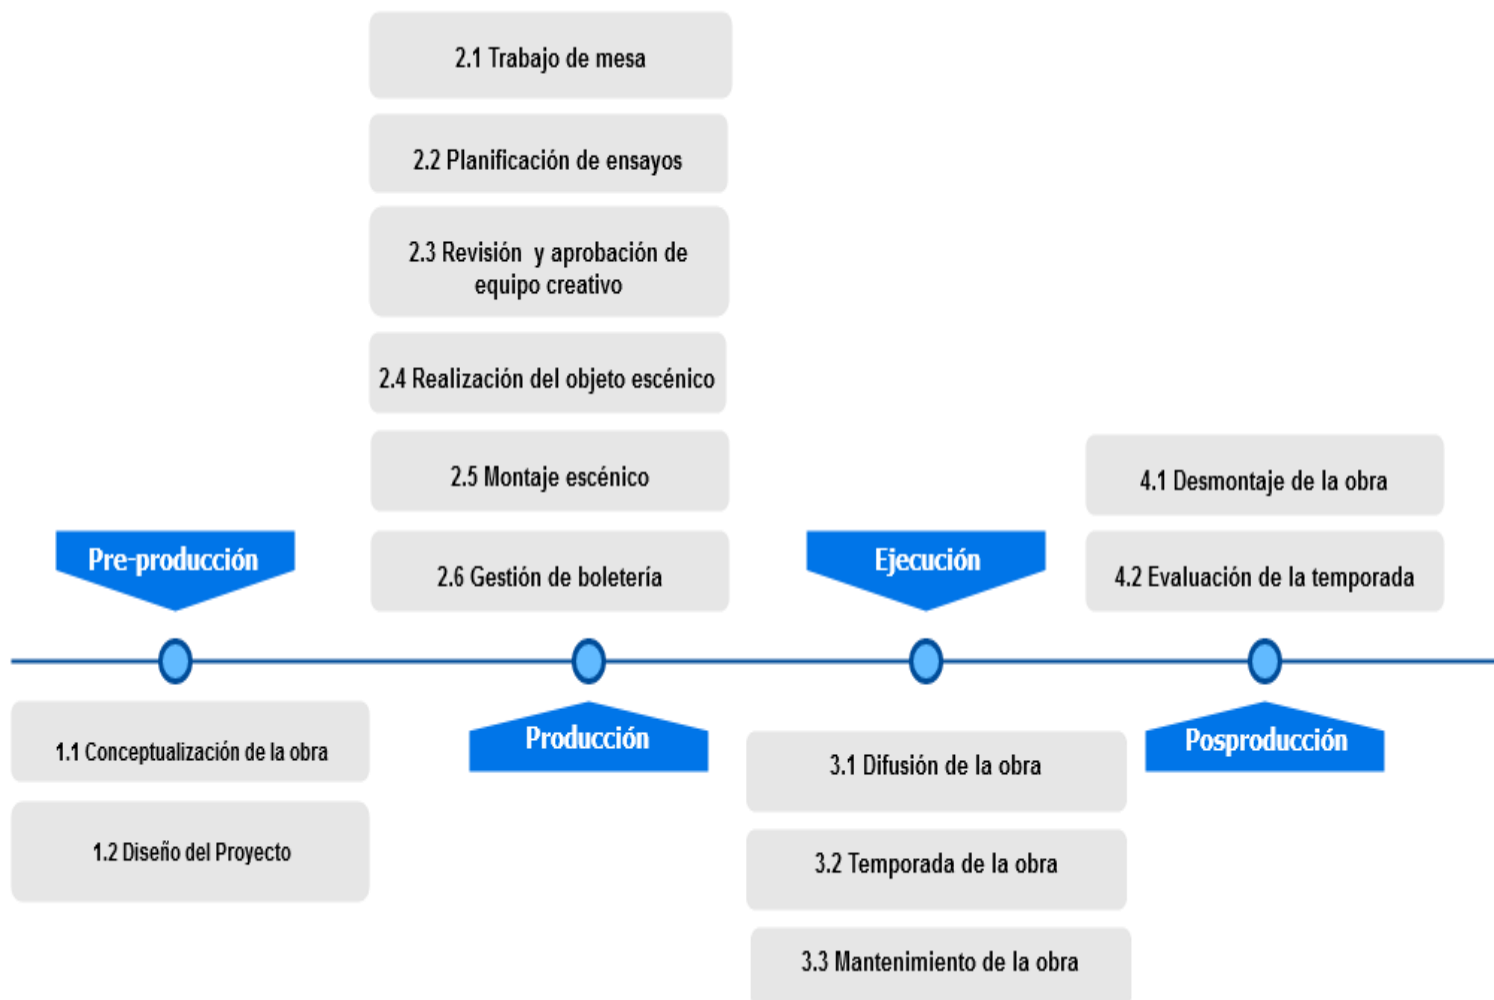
Pre-producción

1.1 Conceptualización de la obra

1.2 Diseño del Proyecto

2.1 Trabajo de mesa

2.2 Planificación de ensayos

2.3 Revisión y aprobación de equipo creativo

2.4 Realización del objeto escénico

2.5 Montaje escénico

2.6 Gestión de boletería

Producción

Ejecución

3.1 Difusión de la obra

3.2 Temporada de la obra

3.3 Mantenimiento de la obra

4.1 Desmontaje de la obra

4.2 Evaluación de la temporada

Posproducción